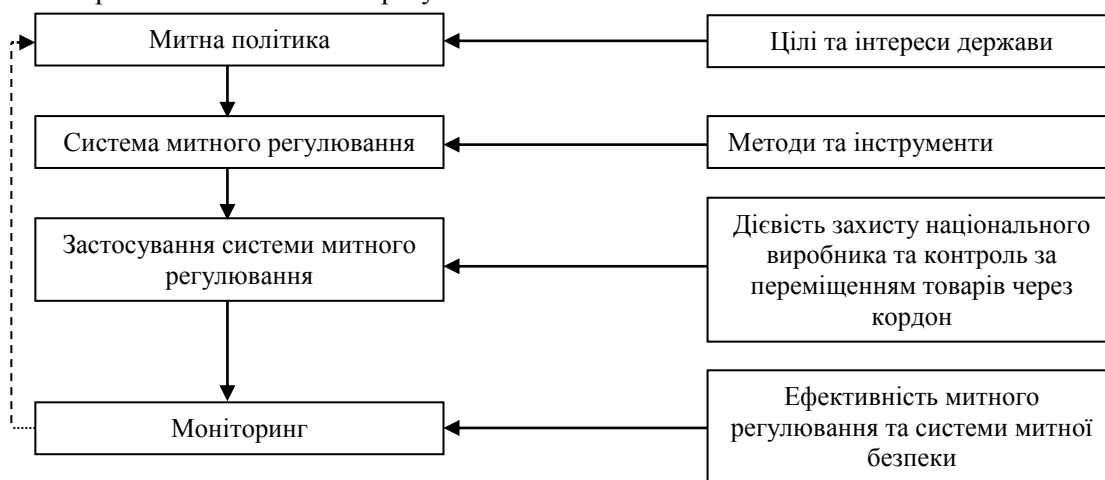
Митна політика

Цілі та інтереси держави

Система митного регулювання

Методи та інструменти

Застосування системи митного регулювання

Дієвість захисту національного виробника та контроль за переміщенням товарів через кордон

Моніторинг

Ефективність митного регулювання та системи митної безпеки